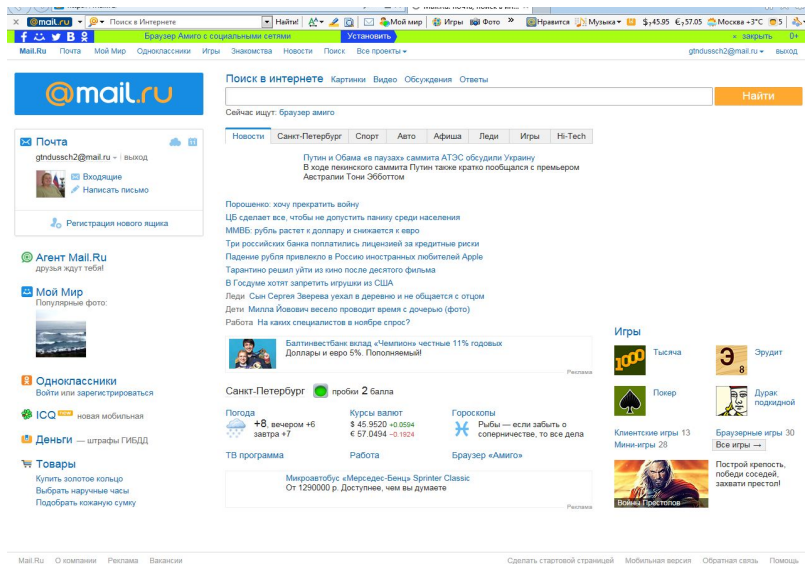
@mail.ru ▾ Поиск в Интернете ▾ Найти! Мой мир Игры Фото » Нравится Музыка ▾ $ 45.95 € 57.05 Москва +3°C 5

Браузер Амиго с социальными сетями Установить × закрыть

Mail.Ru Почта Мой Мир Одноклассники Игры Знакомства Новости Поиск Все проекты ▾ gtndussch2@mail.ru ▾ выход

@mail.ru

Поиск в интернете Картинки Видео Обсуждения Ответы

Найти

Сейчас ищут: браузер амиго

Почта

gtndussch2@mail.ru ▾ | выход

Входящие

Написать письмо

Регистрация нового ящика

| Новости | Санкт-Петербург | Спорт | Авто | Афиша | Леди | Игры | Hi-Tech |
|---|---|---|---|---|---|---|---|

Путин и Обама «в паузах» саммита АТЭС обсудили Украину
В ходе пекинского саммита Путин также кратко пообщался с премьером Австралии Тони Эбботтом

Порошенко: хочу прекратить войну
ЦБ сделает все, чтобы не допустить панику среди населения
ММВБ: рубль растет к доллару и снижается к евро
Три российских банка поплатились лицензией за кредитные риски
Падение рубля привлекло в Россию иностранных любителей Apple
Тарантино решил уйти из кино после десятого фильма
В Госдуме хотят запретить игрушки из США
Леди Сын Сергея Зверева уехал в деревню и не общается с отцом
Дети Милла Йовович весело проводит время с дочерью (фото)
Работа На каких специалистов в ноябре спрос?

Агент Mail.Ru
друзья ждут тебя!

Мой Мир
Популярные фото:

Балтинвестбанк вклад «Чемпион» честные 11% годовых
Доллары и евро 5%. Пополняемый!
Реклама

Одноклассники
Войти или зарегистрироваться

ICQ new новая мобильная

Деньги — штрафы ГИБДД

Товары
Купить золотое кольцо
Выбрать наручные часы
Подобрать кожаную сумку

Санкт-Петербург пробки 2 балла

Погода
+8, вечером +6
завтра +7

Курсы валют
$ 45.9520 +0.0594
€ 57.0494 −0.1924

Гороскопы
Рыбы — если забыть о сопернечестве, то все дела

ТВ программа Работа Браузер «Амиго»

Микроавтобус «Мерседес-Бенц» Sprinter Classic
От 1290000 р. Доступнее, чем вы думаете
Реклама

Игры
Тысяча
Эрудит
Покер
Дурак подкидной
Клиентские игры 13
Браузерные игры 30
Мини-игры 28
Все игры →

Война Престолов
Построй крепость, победи соседей, захвати престол!

Mail.Ru О компании Реклама Вакансии

Сделать стартовой страницей Мобильная версия Обратная связь Помощь